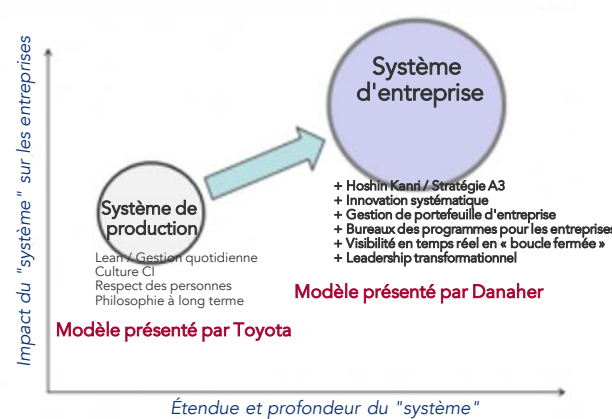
Impact du "système" sur les entreprises

Système d'entreprise

+ Hoshin Kanri / Stratégie A3
+ Innovation systématique
+ Gestion de portefeuille d'entreprise
+ Bureaux des programmes pour les entreprises
+ Visibilité en temps réel en « boucle fermée »
+ Leadership transformationnel

Système de production

Lean / Gestion quotidienne
Culture CI
Respect des personnes
Philosophie à long terme

Modèle présenté par Danaher

Modèle présenté par Toyota

Étendue et profondeur du "système"